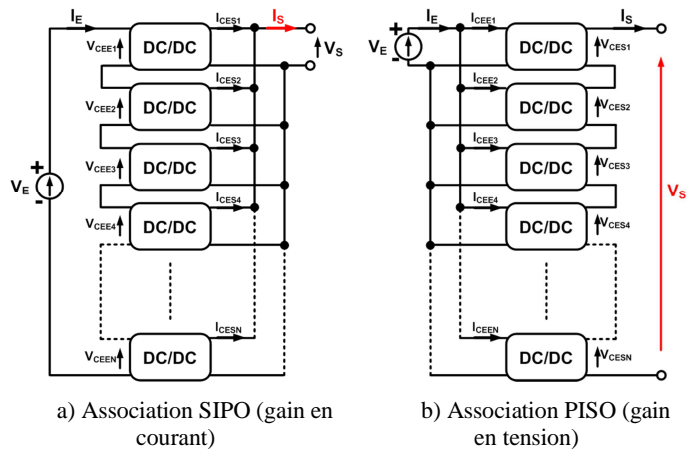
$I_E$

$I_{CES1}$

$I_S$

$V_S$

$V_{CEE1}$

DC/DC

$I_{CES2}$

$V_{CEE2}$

DC/DC

$I_{CES3}$

$V_{CEE3}$

DC/DC

$V_E$

+

-

$I_{CES4}$

$V_{CEE4}$

DC/DC

$I_{CESN}$

$V_{CEEN}$

DC/DC

a) Association SIPO (gain en courant)

+

$V_E$

-

$I_E$

$I_{CEE1}$

DC/DC

$I_S$

$V_{CES1}$

$I_{CEE2}$

DC/DC

$V_{CES2}$

$I_{CEE3}$

DC/DC

$V_{CES3}$

$V_S$

$I_{CEE4}$

DC/DC

$V_{CES4}$

$I_{CEEN}$

DC/DC

$V_{CESN}$

b) Association PISO (gain en tension)